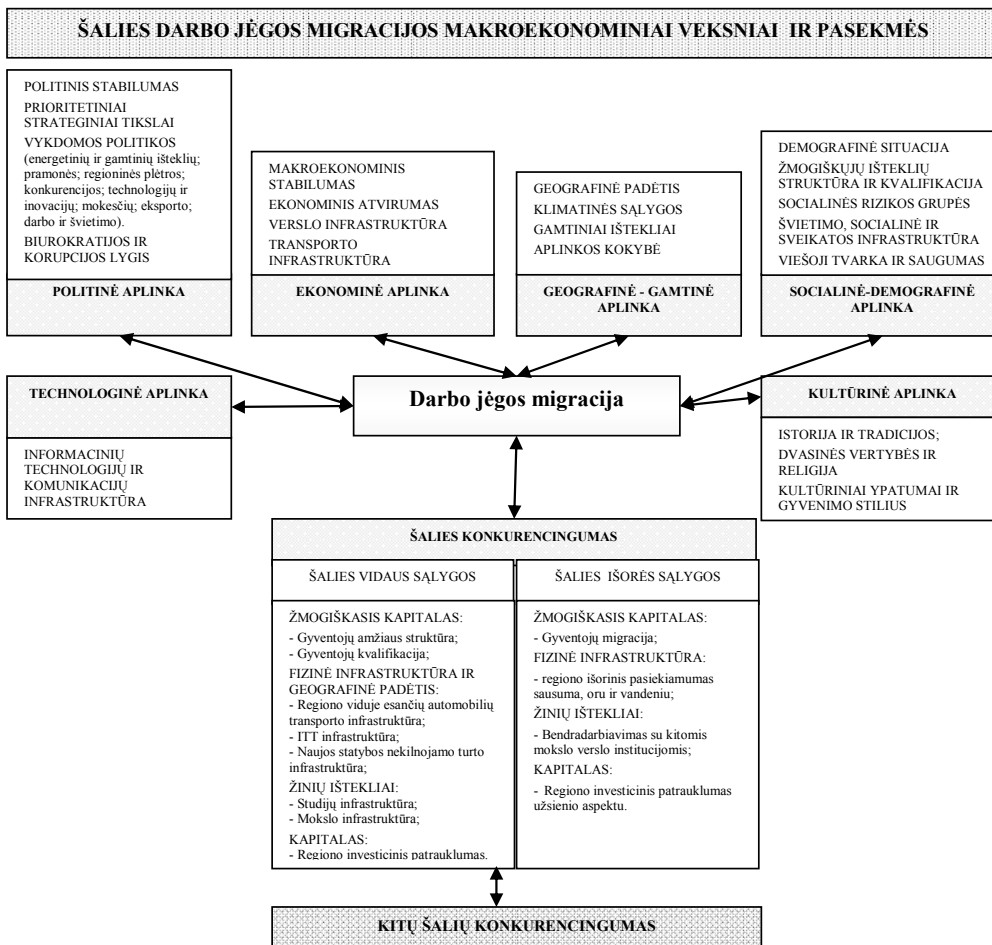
ŠALIES DARBO JĖGOS MIGRACIJOS MAKROEKONOMINIAI VEKSNIAI IR PASEKMĖS

POLITINIS STABILUMAS
PRIORITETINIAI STRATEGINIAI TIKSLAI
VYKDOMOS POLITIKOS (energetinių ir gamtinių išteklių; pramonės; regioninės plėtros; konkurencijos; technologijų ir inovacijų; mokesčių; eksporto; darbo ir švietimo).
BIUROKRATIJOS IR KORUPCIJOS LYGIS

POLITINĖ APLINKA

MAKROEKONOMINIS STABILUMAS
EKONOMINIS ATVIRUMAS
VERSLO INFRASTRUKTŪRA
TRANSPORTO INFRASTRUKTŪRA

EKONOMINĖ APLINKA

GEOGRAFINĖ PADĖTIS
KLIMATINĖS SĄLYGOS
GAMTINIAI IŠTEKLIAI
APLINKOS KOKYBĖ

GEOGRAFINĖ - GAMTINĖ APLINKA

DEMOGRAFINĖ SITUACIJA
ŽMOGIŠKŲJŲ IŠTEKLIŲ STRUKTŪRA IR KVALIFIKACIJA
SOCIALINĖS RIZIKOS GRUPĖS
ŠVIETIMO, SOCIALINĖ IR SVEIKATOS INFRASTRUKTŪRA
VIEŠOJI TVARKA IR SAUGUMAS

SOCIALINĖ-DEMOGRAFINĖ APLINKA

TECHNOLOGINĖ APLINKA

INFORMACINIŲ TECHNOLOGIJŲ IR KOMUNIKACIJŲ INFRASTRUKTŪRA

Darbo jėgos migracija

KULTŪRINĖ APLINKA

ISTORIJA IR TRADICIJOS;
DVASINĖS VERTYBĖS IR RELIGIJA
KULTŪRINIAI YPATUMAI IR GYVENIMO STILIUS

ŠALIES KONKURENCINGUMAS

ŠALIES VIDAUS SĄLYGOS

ŽMOGIŠKASIS KAPITALAS:
- Gyventojų amžiaus struktūra;
- Gyventojų kvalifikacija;
FIZINĖ INFRASTRUKTŪRA IR GEOGRAFINĖ PADĖTIS:
- Regiono viduje esančių automobilių transporto infrastruktūra;
- ITT infrastruktūra;
- Naujos statybos nekilnojamo turto infrastruktūra;
ŽINIŲ IŠTEKLIAI:
- Studijų infrastruktūra;
- Mokslo infrastruktūra;
KAPITALAS:
- Regiono investicinis patrauklumas.

ŠALIES IŠORĖS SĄLYGOS

ŽMOGIŠKASIS KAPITALAS:
- Gyventojų migracija;
FIZINĖ INFRASTRUKTŪRA:
- regiono išorinis pasiekiamumas sausuma, oru ir vandeniu;
ŽINIŲ IŠTEKLIAI:
- Bendradarbiavimas su kitomis mokslo verslo institucijomis;
KAPITALAS:
- Regiono investicinis patrauklumas užsienio aspektu.

KITŲ ŠALIŲ KONKURENCINGUMAS